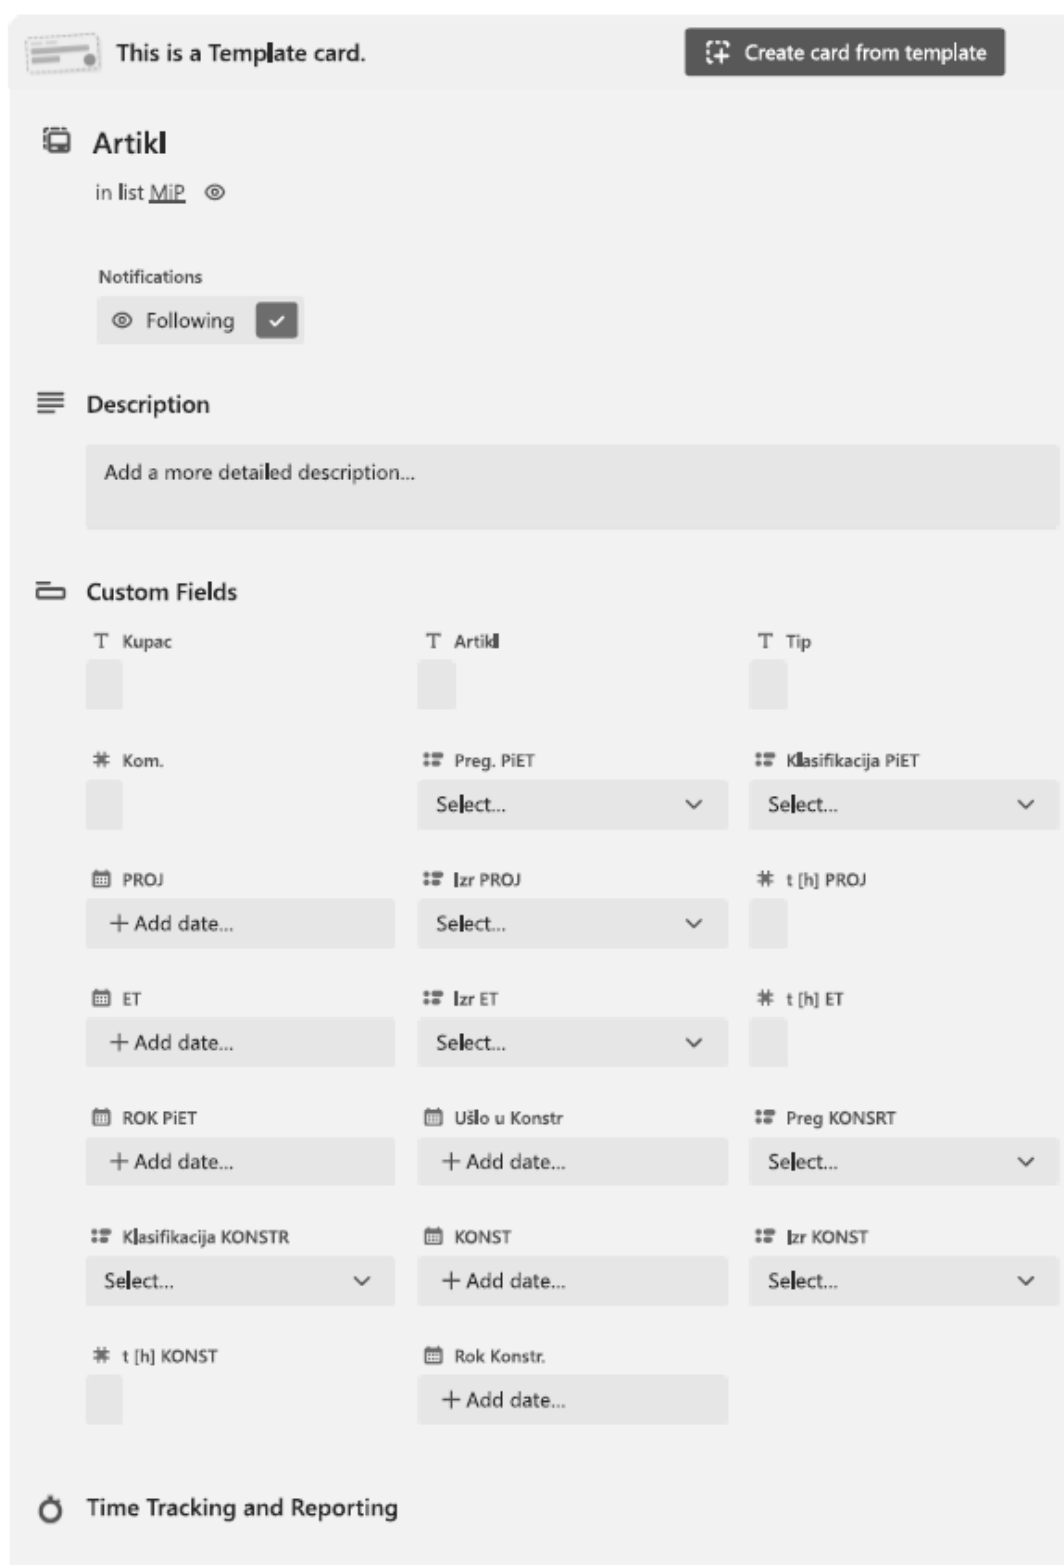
This is a Template card.

Create card from template

Artikl

in list MiP

Notifications

Following

Description

Add a more detailed description...

Custom Fields

Kupac

Artikl

Tip

Kom.

Preg. PiET
Select...

Klasifikacija PiET
Select...

PROJ
+ Add date...

Izr PROJ
Select...

t [h] PROJ

ET
+ Add date...

Izr ET
Select...

t [h] ET

ROK PiET
+ Add date...

Ušlo u Konstr
+ Add date...

Preg KONSRT
Select...

Klasifikacija KONSTR
Select...

KONST
+ Add date...

Izr KONST
Select...

t [h] KONST

Rok Konstr.
+ Add date...

Time Tracking and Reporting